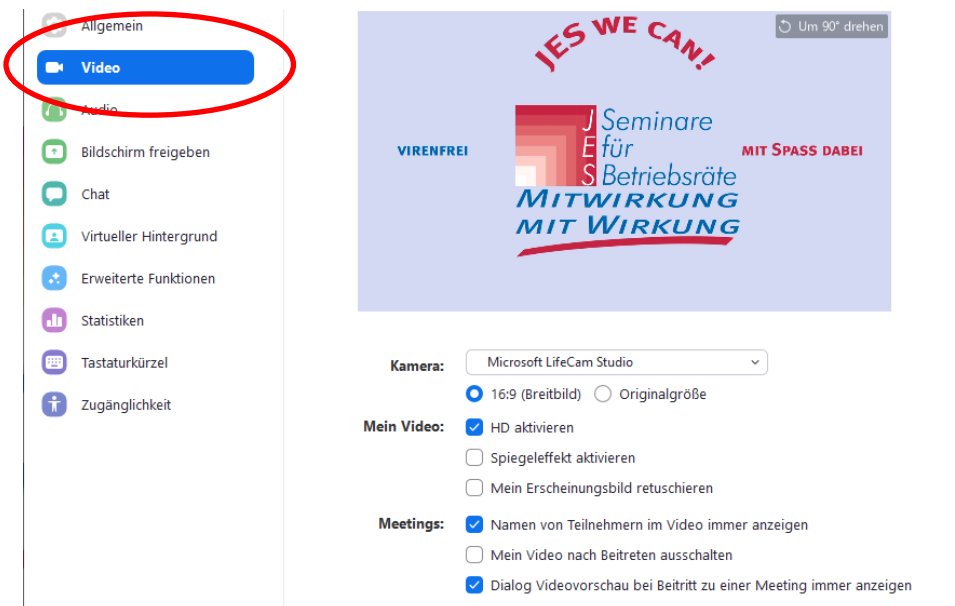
Allgemein

Video

Audio

Bildschirm freigeben

Chat

Virtueller Hintergrund

Erweiterte Funktionen

Statistiken

Tastaturkürzel

Zugänglichkeit

Um 90° drehen

JES WE CAN!

VIRENFREI

J Seminare
E für
S Betriebsräte

MIT SPASS DABEI

MITWIRKUNG MIT WIRKUNG

Kamera: Microsoft LifeCam Studio

16:9 (Breitbild) Originalgröße

Mein Video: HD aktivieren

Spiegeleffekt aktivieren

Mein Erscheinungsbild retuschieren

Meetings: Namen von Teilnehmern im Video immer anzeigen

Mein Video nach Beitreten ausschalten

Dialog Videovorschau bei Beitritt zu einer Meeting immer anzeigen